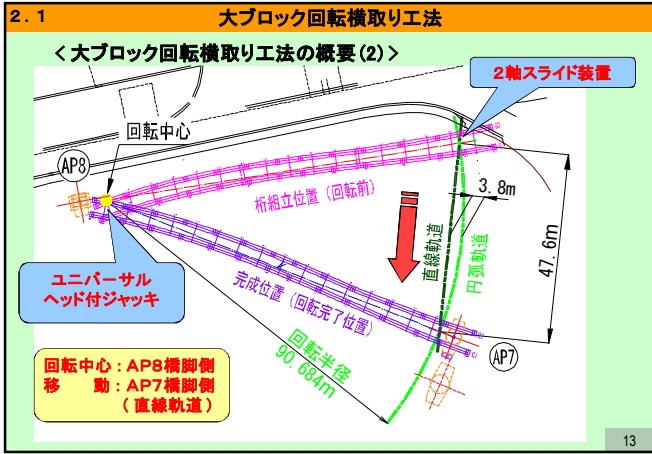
２．１　大ブロック回転横取り工法

＜大ブロック回転横取り工法の概要(2)＞

2軸スライド装置

回転中心

AP8

3.8m

桁組立位置（回転前）

直線軌道

円弧軌道

47.6m

ユニバーサルヘッド付ジャッキ

完成位置（回転完了位置）

回転半径 90.684m

AP7

回転中心：AP8橋脚側
移　　動：AP7橋脚側
（直線軌道）

13